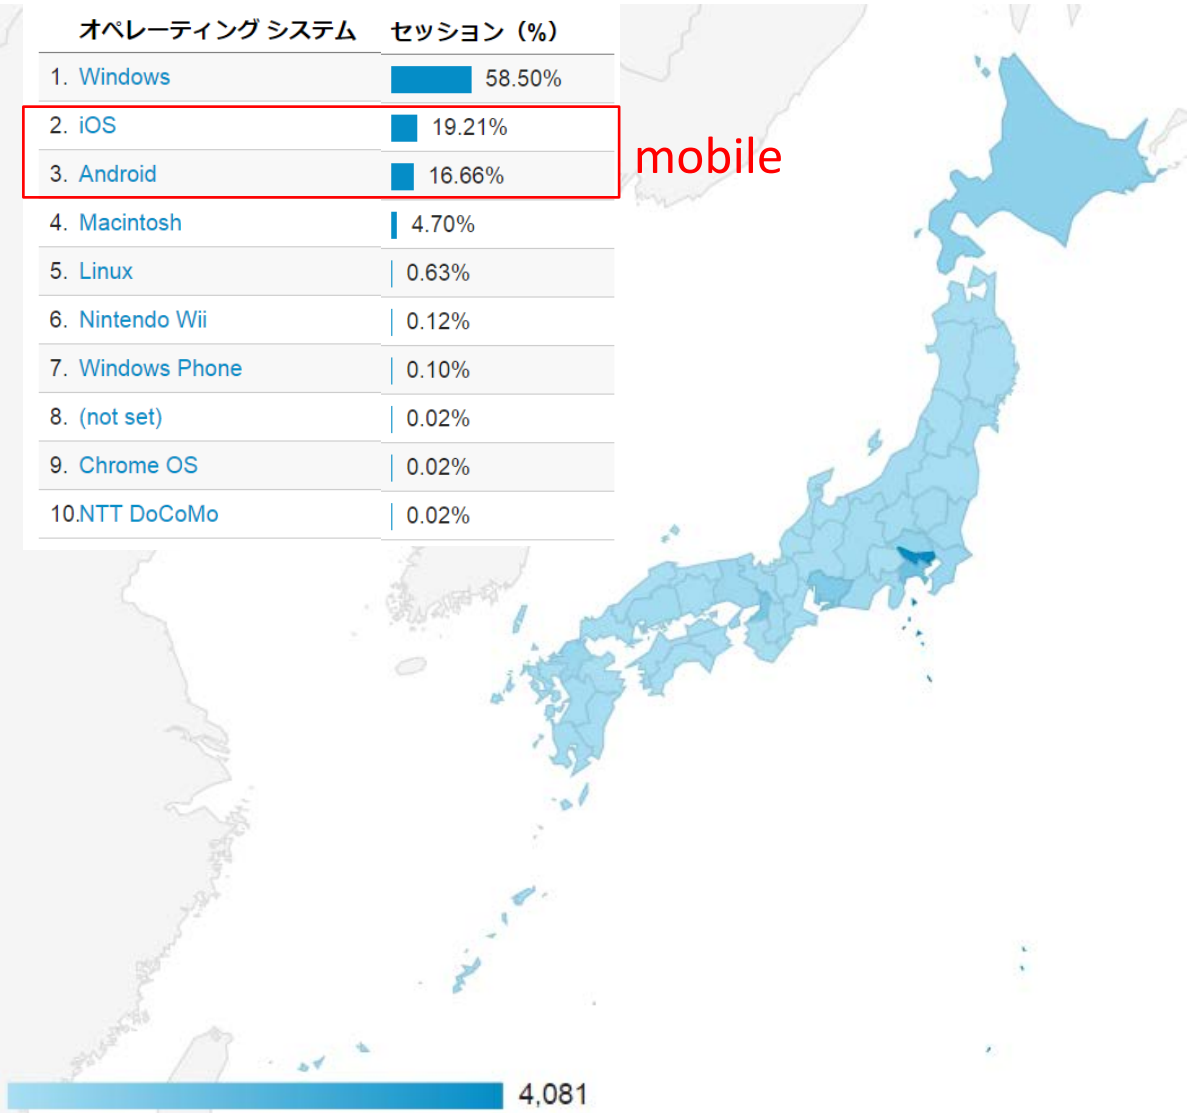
| オペレーティング システム | セッション（%） |
|---|---|
| 1. Windows | 58.50% |
| 2. iOS | 19.21% |
| 3. Android | 16.66% |
| 4. Macintosh | 4.70% |
| 5. Linux | 0.63% |
| 6. Nintendo Wii | 0.12% |
| 7. Windows Phone | 0.10% |
| 8. (not set) | 0.02% |
| 9. Chrome OS | 0.02% |
| 10.NTT DoCoMo | 0.02% |

mobile

4,081